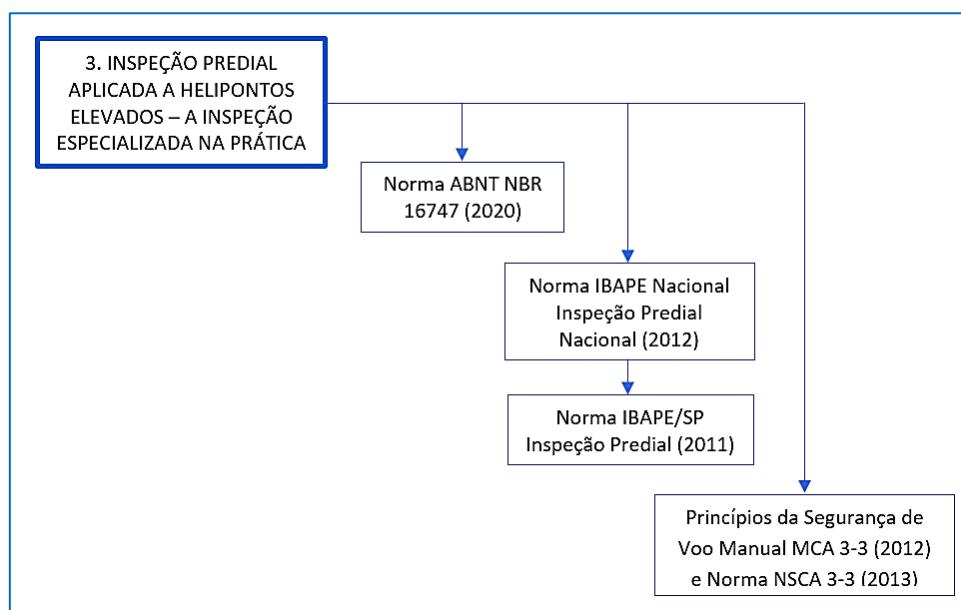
3. INSPEÇÃO PREDIAL APLICADA A HELIPONTOS ELEVADOS – A INSPEÇÃO ESPECIALIZADA NA PRÁTICA

Norma ABNT NBR 16747 (2020)

Norma IBAPE Nacional Inspeção Predial Nacional (2012)

Norma IBAPE/SP Inspeção Predial (2011)

Princípios da Segurança de Voo Manual MCA 3-3 (2012) e Norma NSCA 3-3 (2013)